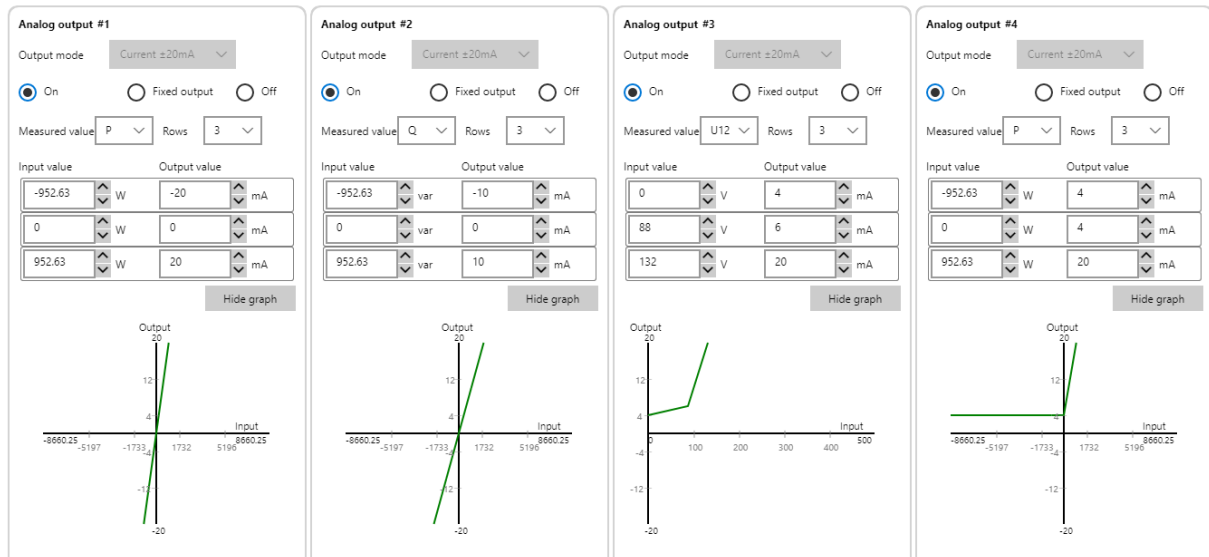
Analog output #1

Output mode Current ±20mA

On Fixed output Off

Measured value P Rows 3

Input value Output value

| -952.63 | W | -20 | mA |
|---|---|---|---|
| 0 | W | 0 | mA |
| 952.63 | W | 20 | mA |

Hide graph

Output 20 12 4 -4 -12 -20 Input -8660.25 -5197 -1733 1732 5196 8660.25

Analog output #2

Output mode Current ±20mA

On Fixed output Off

Measured value Q Rows 3

Input value Output value

| -952.63 | var | -10 | mA |
|---|---|---|---|
| 0 | var | 0 | mA |
| 952.63 | var | 10 | mA |

Hide graph

Output 20 12 4 -4 -12 -20 Input -8660.25 -5197 -1733 1732 5196 8660.25

Analog output #3

Output mode Current ±20mA

On Fixed output Off

Measured value U12 Rows 3

Input value Output value

| 0 | V | 4 | mA |
|---|---|---|---|
| 88 | V | 6 | mA |
| 132 | V | 20 | mA |

Hide graph

Output 20 12 4 -4 -12 -20 Input 0 100 200 300 400 500

Analog output #4

Output mode Current ±20mA

On Fixed output Off

Measured value P Rows 3

Input value Output value

| -952.63 | W | 4 | mA |
|---|---|---|---|
| 0 | W | 4 | mA |
| 952.63 | W | 20 | mA |

Hide graph

Output 20 12 4 -4 -12 -20 Input -8660.25 -5197 -1733 1732 5196 8660.25